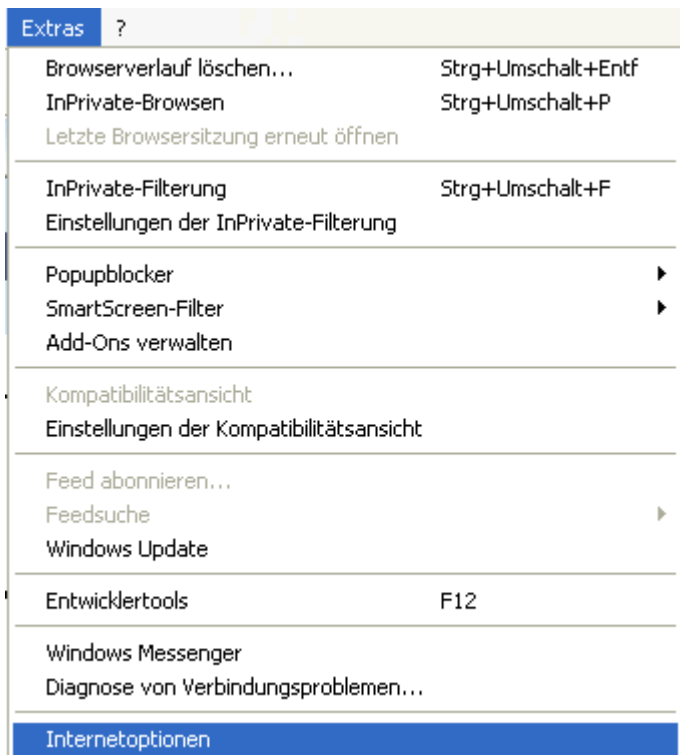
Extras ?

Browserverlauf löschen... Strg+Umschalt+Entf
InPrivate-Browsen Strg+Umschalt+P
Letzte Browsersitzung erneut öffnen

InPrivate-Filterung Strg+Umschalt+F
Einstellungen der InPrivate-Filterung

Popupblocker
SmartScreen-Filter
Add-Ons verwalten

Kompatibilitätsansicht
Einstellungen der Kompatibilitätsansicht

Feed abonnieren...
Feedsuche
Windows Update

Entwicklertools F12

Windows Messenger
Diagnose von Verbindungsproblemen...

Internetoptionen